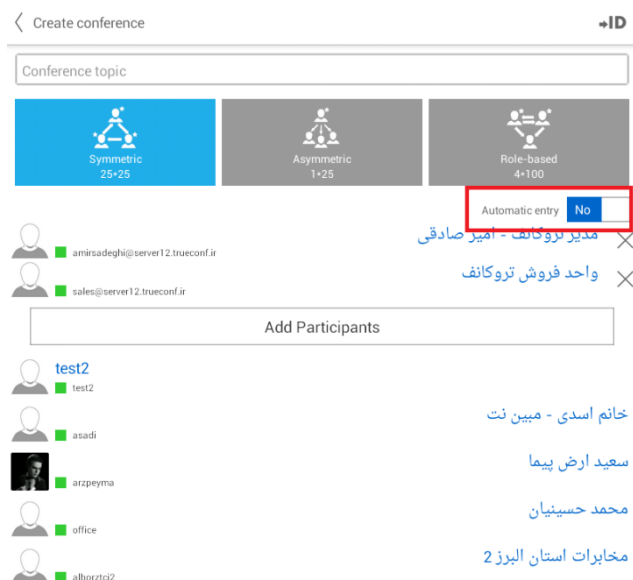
Create conference

ID

Conference topic

Symmetric
25×25

Asymmetric
1×25

Role-based
4×100

Automatic entry No

مدیر تروکانف - امیر صادقی
amirsadeghi@server12.trueconf.ir

واحد فروش تروکانف
sales@server12.trueconf.ir

Add Participants

test2
test2

خانم اسدی - مبین نت
asadi

سعید ارض پیما
arzpeyma

محمد حسینیان
office

مخابرات استان البرز 2
alborztci2